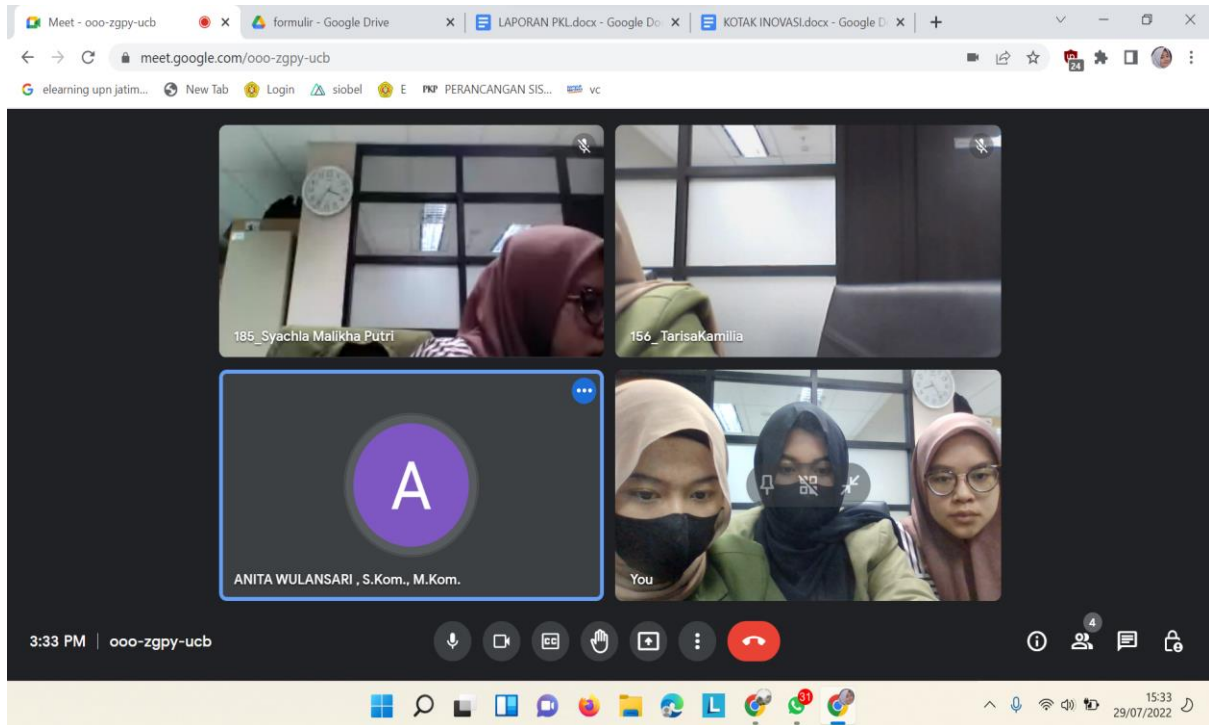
Meet - ooo-zgpy-ucb × formulir - Google Drive × LAPORAN PKL.docx - Google Do × KOTAK INOVASI.docx - Google D × +

meet.google.com/ooo-zgpy-ucb

elearning upn jatim... New Tab Login siobel E PKP PERANCANGAN SIS... vc

185_Syachla Malikha Putri

156_TarisaKamilia

A

ANITA WULANSARI , S.Kom., M.Kom.

You

3:33 PM | ooo-zgpy-ucb

4

24

31

15:33
29/07/2022